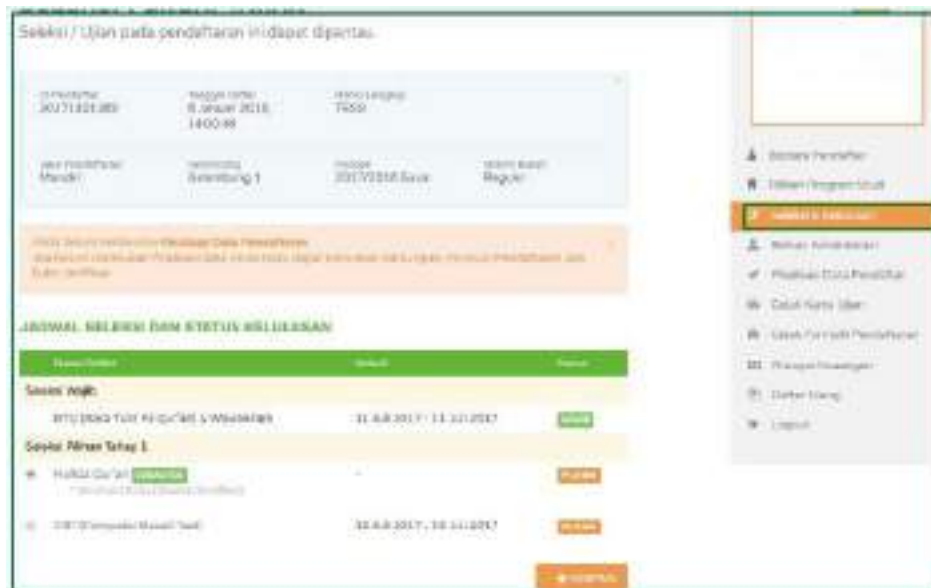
Seleksi / Ujian pada pendaftaran ini dapat diperta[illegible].

| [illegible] | Tanggal Daftar | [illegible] |
|---|---|---|
| 20171101385 | 8 Januari 2018, 14:00:48 | 7550 |

| Jalur Pendaftaran | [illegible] | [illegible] | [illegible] |
|---|---|---|---|
| Mandiri | Gelombang 1 | 20172018 Gasal | Reguler |

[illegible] Lengkapi Data Pendaftaran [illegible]

JADWAL SELEKSI DAN STATUS KELULUSAN

| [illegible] | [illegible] | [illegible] |
|---|---|---|
| Seleksi Wajib | | |
| BTQ (Baca Tulis Al-Qur'an) & Wawancara | 31-08-2017 - 11-12-2017 | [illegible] |
| Seleksi Pilihan Tahap 1 | | |
| Hafidz Qur'an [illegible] | - | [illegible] |
| CBT (Computer Based Test) | 30-08-2017 - 30-11-2017 | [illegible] |

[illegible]

Biodata Pendaftar
Pilihan Program Studi
Seleksi & Kelulusan
Berkas Kelengkapan
Finalisasi Data Pendaftar
Cetak Kartu Ujian
Cetak Formulir Pendaftaran
Riwayat Keuangan
Daftar Ulang
Logout